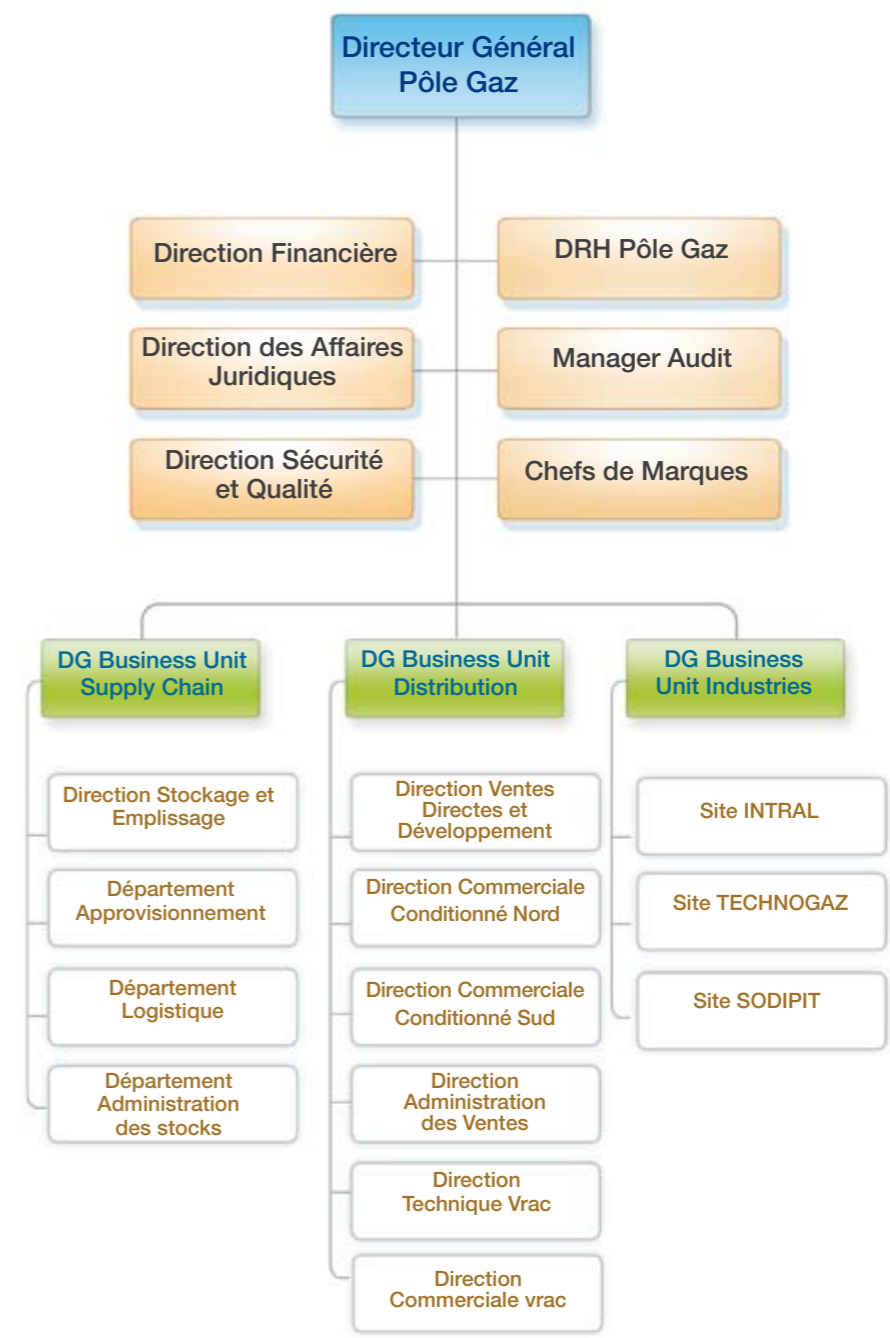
Directeur Général Pôle Gaz

Direction Financière

DRH Pôle Gaz

Direction des Affaires Juridiques

Manager Audit

Direction Sécurité et Qualité

Chefs de Marques

DG Business Unit Supply Chain

Direction Stockage et Emplissage

Département Approvisionnement

Département Logistique

Département Administration des stocks

DG Business Unit Distribution

Direction Ventes Directes et Développement

Direction Commerciale Conditionné Nord

Direction Commerciale Conditionné Sud

Direction Administration des Ventes

Direction Technique Vrac

Direction Commerciale vrac

DG Business Unit Industries

Site INTRAL

Site TECHNOGAZ

Site SODIPIT